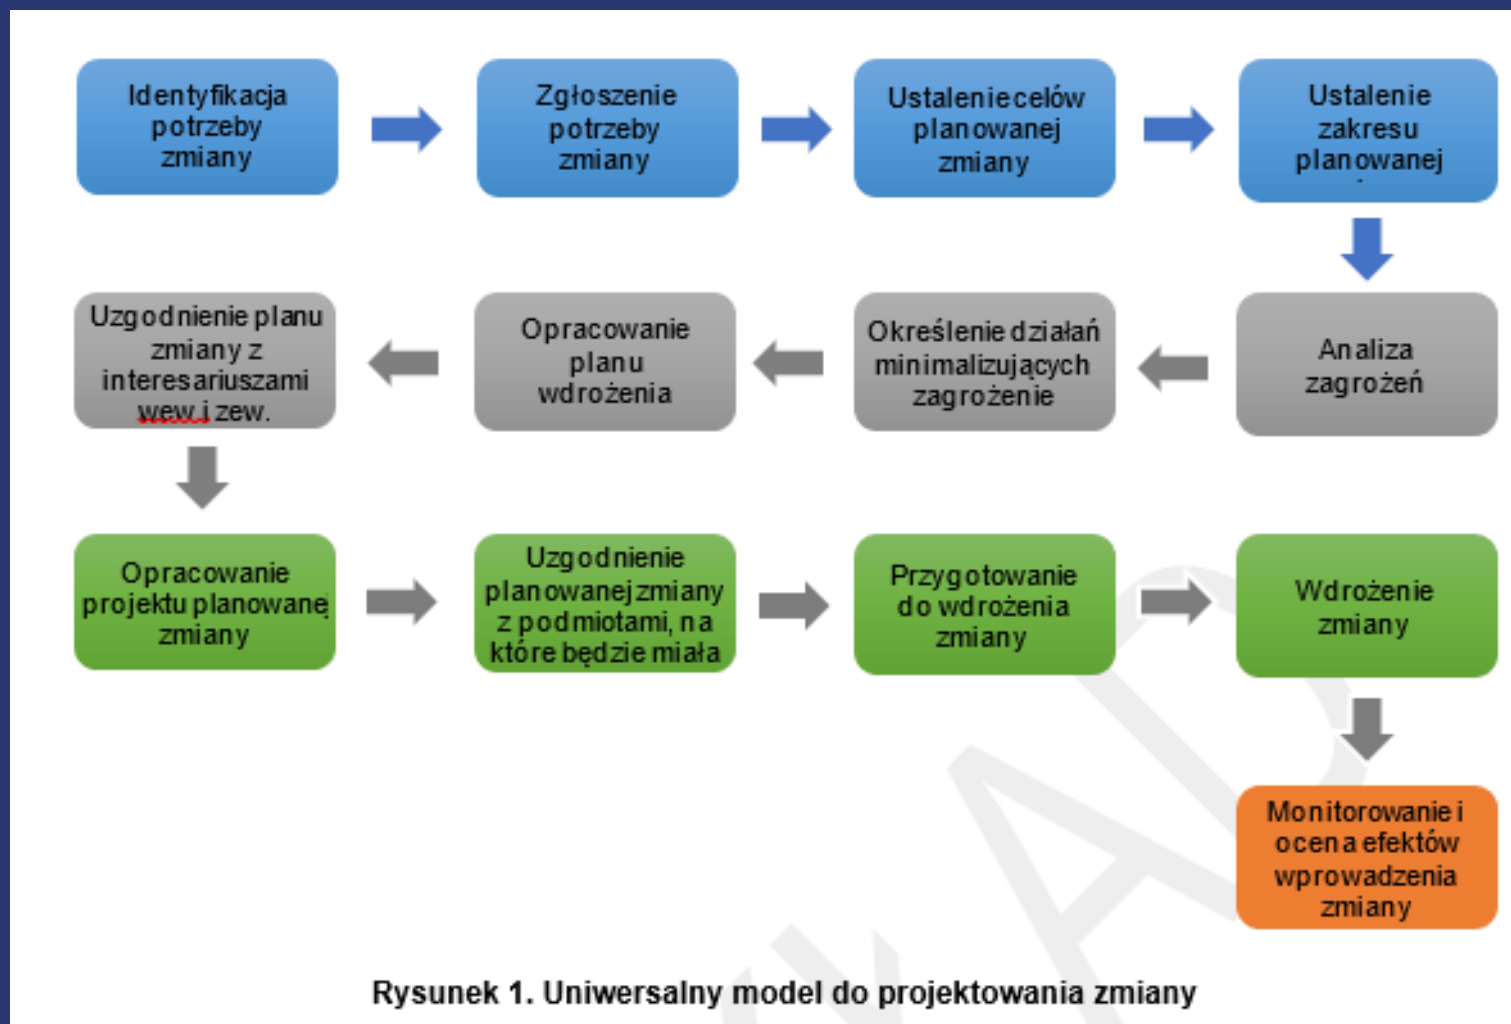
Identyfikacja potrzeby zmiany

Zgłoszenie potrzeby zmiany

Ustalenie celów planowanej zmiany

Ustalenie zakresu planowanej

Analiza zagrożeń

Określenie działań minimalizujących zagrożenie

Opracowanie planu wdrożenia

Uzgodnienie planu zmiany z interesariuszami wew. i zew.

Opracowanie projektu planowane zmiany

Uzgodnienie planowanej zmiany z podmiotami, na które będzie miała

Przygotowanie do wdrożenia zmiany

Wdrożenie zmiany

Monitorowanie i ocena efektów wprowadzenia zmiany

Rysunek 1. Uniwersalny model do projektowania zmiany